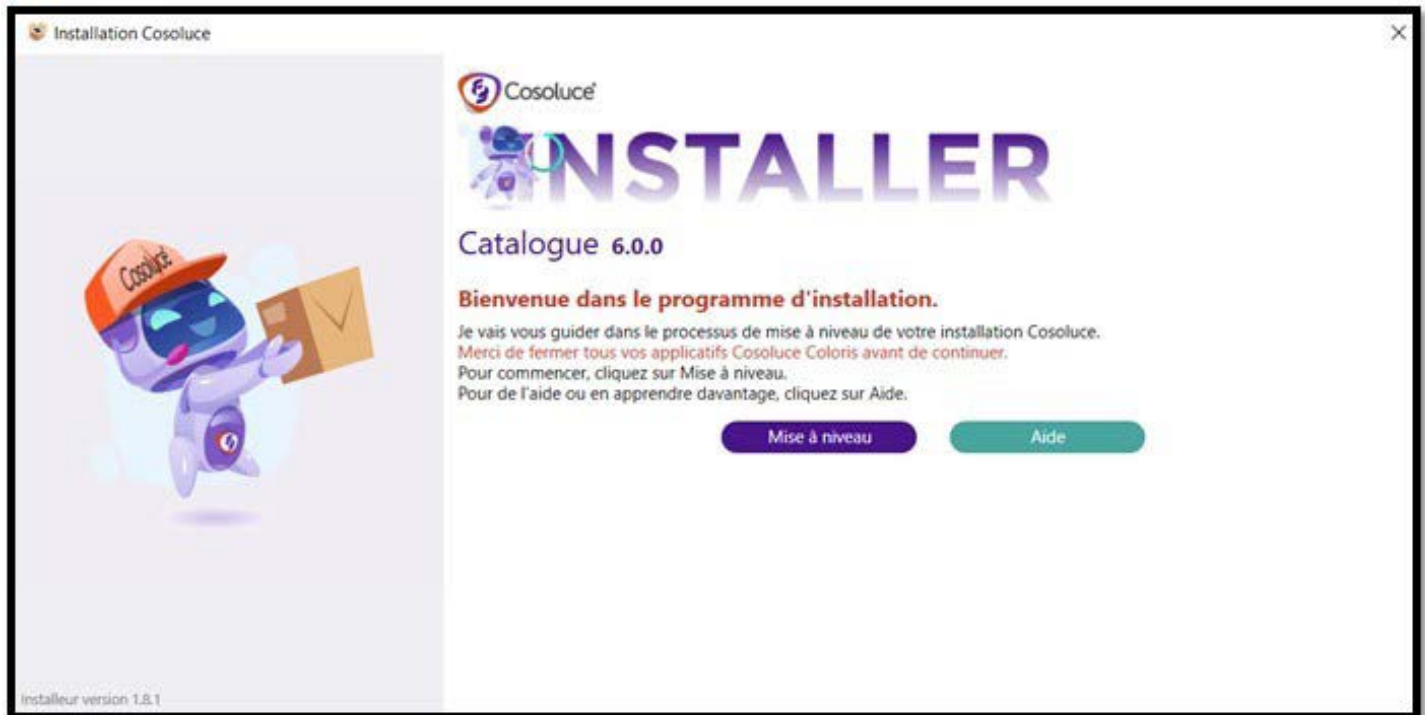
Installation Cosoluce

×

Cosoluce

Cosoluce

INSTALLER

Catalogue 6.0.0

Bienvenue dans le programme d'installation.

Je vais vous guider dans le processus de mise à niveau de votre installation Cosoluce.
Merci de fermer tous vos applicatifs Cosoluce Coloris avant de continuer.
Pour commencer, cliquez sur Mise à niveau.
Pour de l'aide ou en apprendre davantage, cliquez sur Aide.

Mise à niveau

Aide

Installeur version 1.8.1